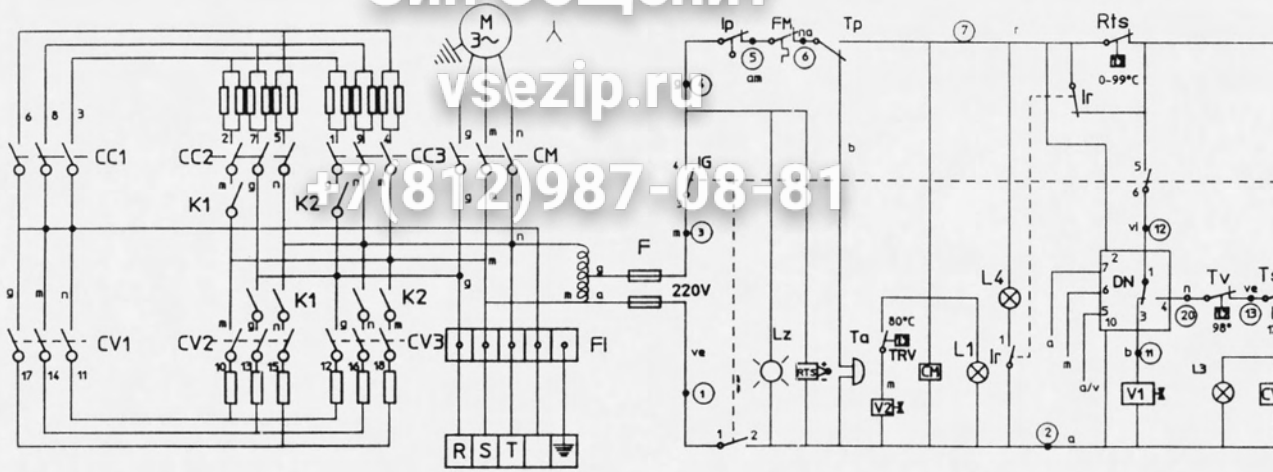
vsezip.ru
+7(812)987-08-81

M
3~

6 8 3
CC1
2 7 5 1 4
CC2 CC3 CM
g m n
K1 K2
n
m
g
F
220V
K1 K2
g m n
CV1 CV2 CV3
17 14 11
10 13 15 12 16 18
Fl
R S T

Ip FM Tp
5 6 7
am
r
Rts
0-99°C
Ir
b
IG
4
3
1
ve
Lz
RTS
Ta
80°C
TRV
m
V2
CH
L1
L4
Ir
1
a
5
6
vi 12
2
7
6
5 10
DN
1
3 4
n 20 Tv 98° ve 13 Ts
m
a/v
b 11
V1
L3
1 2
2 a